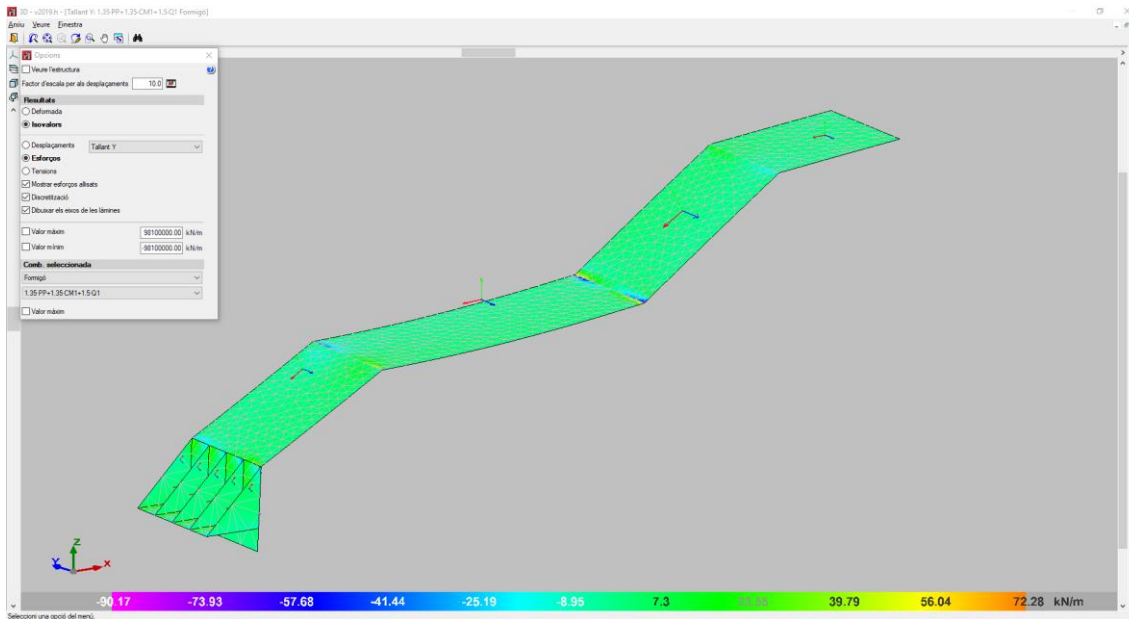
3D - v2019.h - [Tallant Y: 1.35·PP+1.35·CM1+1.5·Q1 Formigó]
Arxiu Veure Finestra

Opcions
Veure l'estructura
Factor d'escala per als desplaçaments 10.0
Resultats
Deformada
Isovalors
Desplaçaments Tallant Y
Esforços
Tensions
Mostrar esforços allisats
Discretització
Dibuixar els eixos de les làmines
Valor màxim 98100000.00 kN/m
Valor mínim -98100000.00 kN/m
Comb. seleccionada
Formigó
1.35·PP+1.35·CM1+1.5·Q1
Valor màxim

Z
Y
X

-90.17 -73.93 -57.68 -41.44 -25.19 -8.95 7.3 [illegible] 39.79 56.04 72.28 kN/m

Seleccioni una opció del menú.